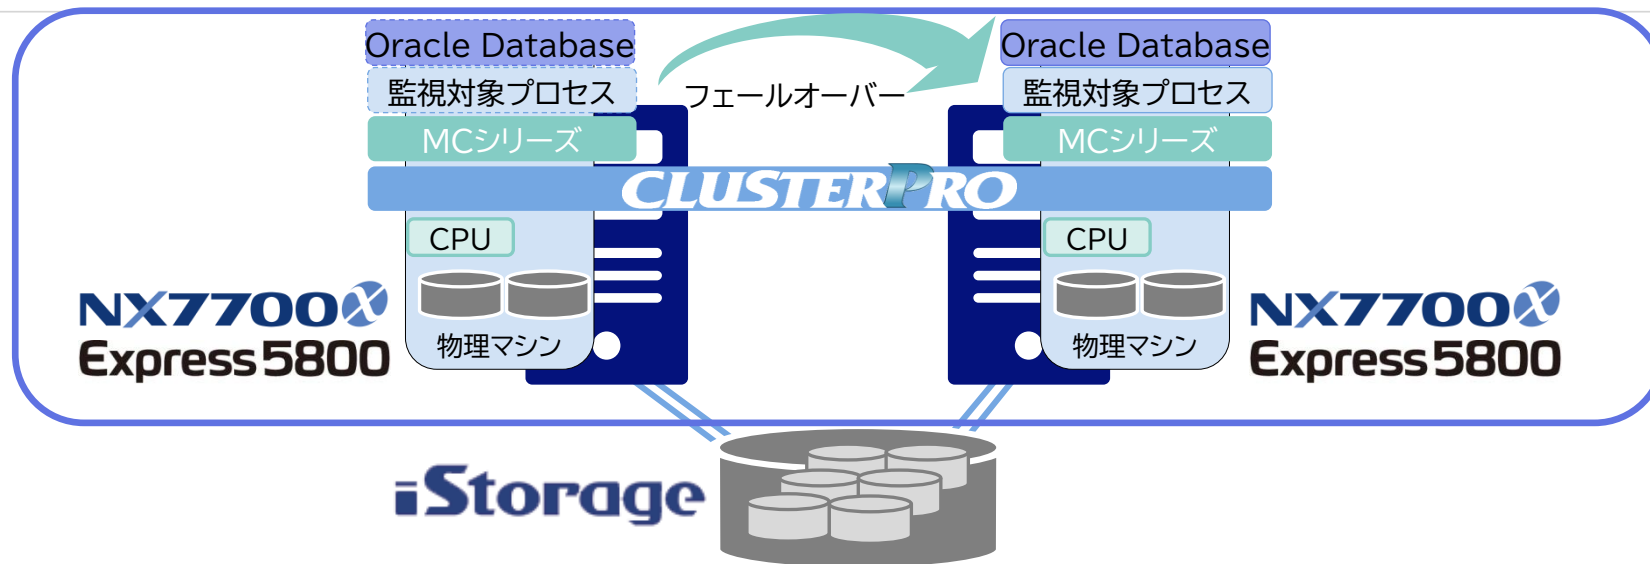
Oracle Database
監視対象プロセス
MCシリーズ

フェールオーバー

Oracle Database
監視対象プロセス
MCシリーズ

CLUSTERPRO

CPU
物理マシン

CPU
物理マシン

NX7700x
Express5800

NX7700x
Express5800

iStorage